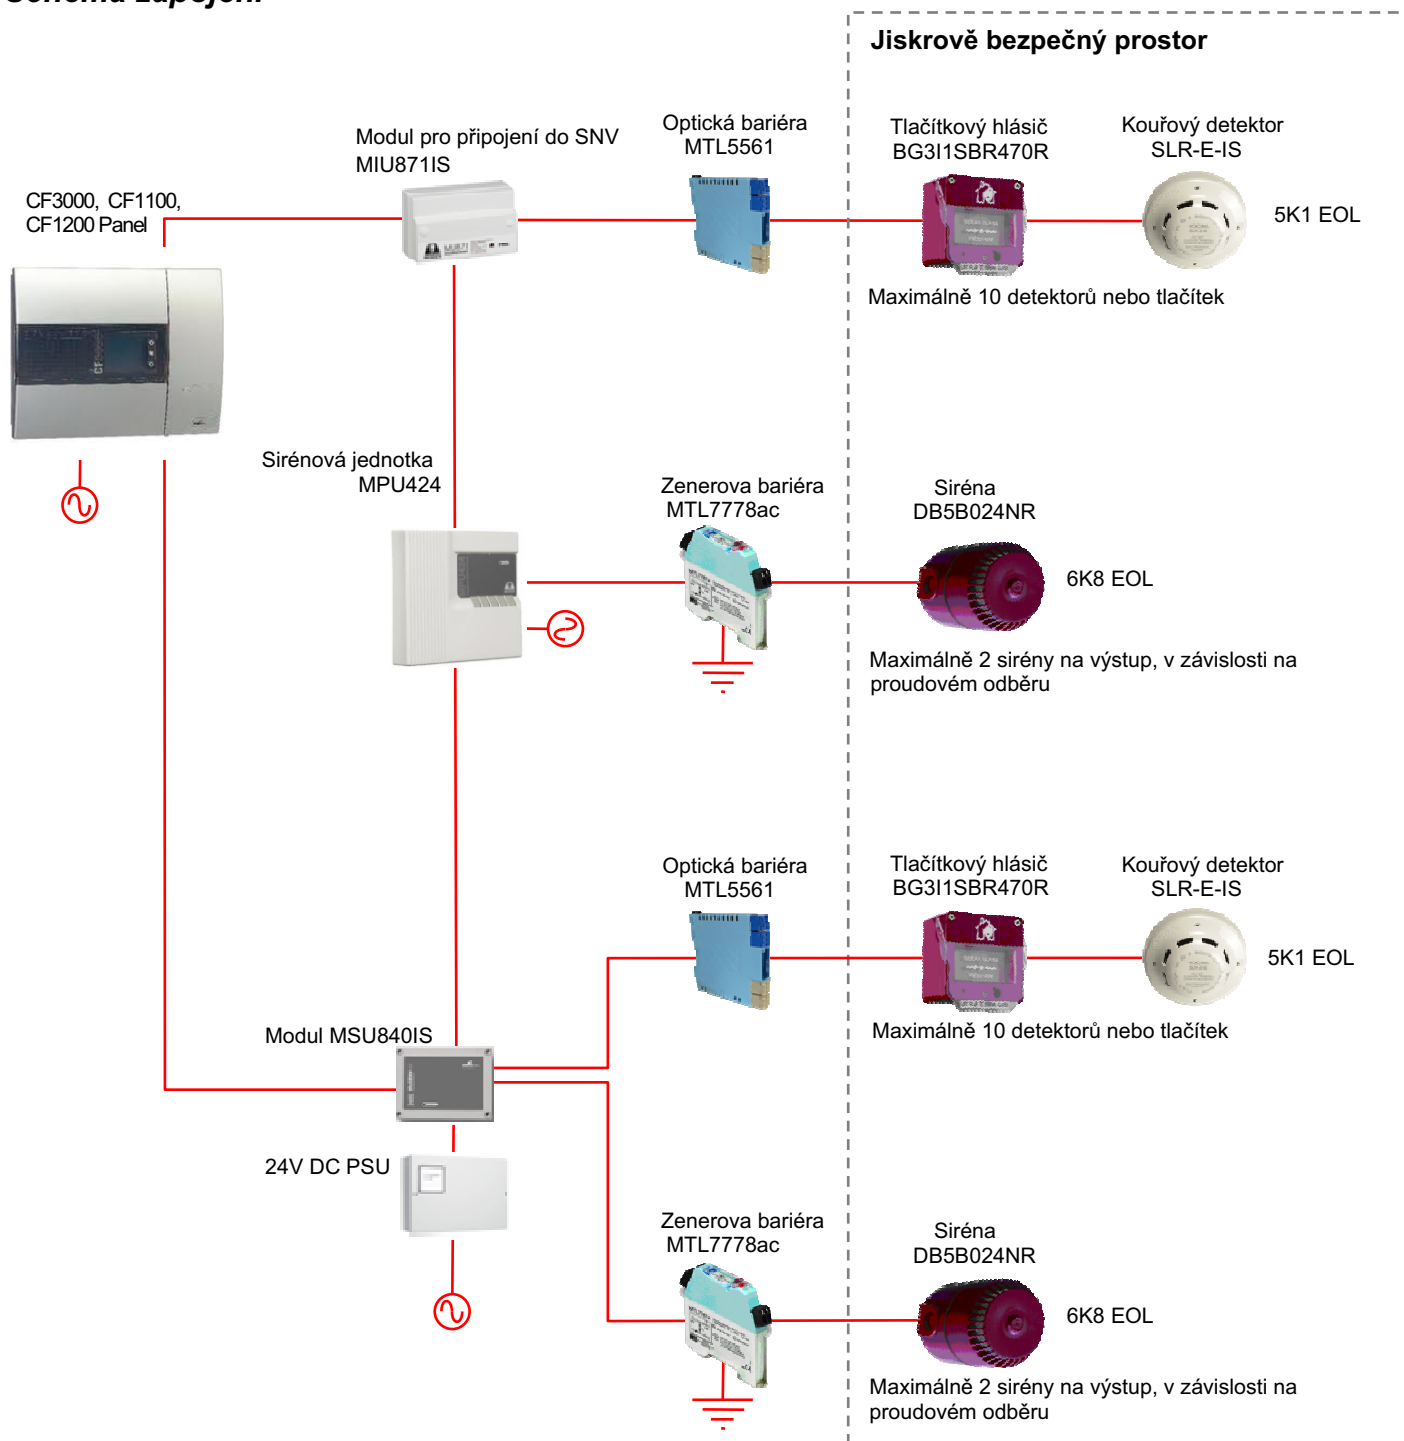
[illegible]

Jiskrově bezpečný prostor

Modul pro připojení do SNV
MIU871IS

Optická bariéra
MTL5561

Tlačítkový hlásič
BG3I1SBR470R

Kouřový detektor
SLR-E-IS

CF3000, CF1100,
CF1200 Panel

5K1 EOL

Maximálně 10 detektorů nebo tlačítek

Sirénová jednotka
MPU424

Zenerova bariéra
MTL7778ac

Siréna
DB5B024NR

6K8 EOL

Maximálně 2 sirény na výstup, v závislosti na proudovém odběru

Optická bariéra
MTL5561

Tlačítkový hlásič
BG3I1SBR470R

Kouřový detektor
SLR-E-IS

5K1 EOL

Maximálně 10 detektorů nebo tlačítek

Modul MSU840IS

24V DC PSU

Zenerova bariéra
MTL7778ac

Siréna
DB5B024NR

6K8 EOL

Maximálně 2 sirény na výstup, v závislosti na proudovém odběru